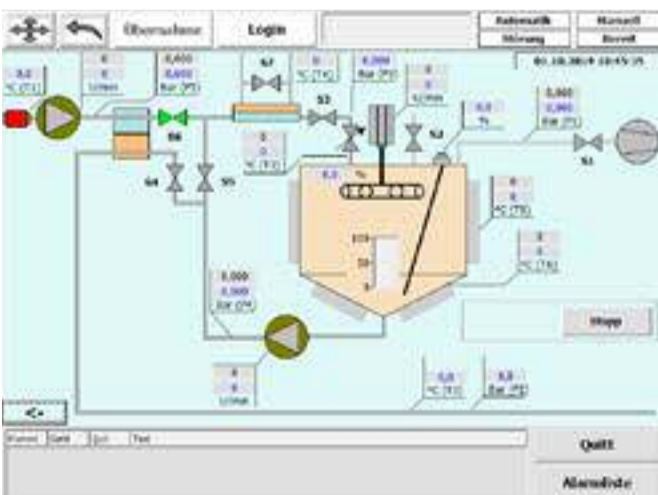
Übernahme
Login
Automatik
Manuell
Störung
Bereit
01.10.2019 10:45:35
0,0
°C (T1)
0
0
l/min
0,000
0,000
Bar (P3)
S7
0
°C (T4)
0,000
Bar (P1)
0
0
l/min
0,0
%
0,000
0,000
Bar (P2)
S6
S3
S2
S1
S4
S5
0
0
°C (T2)
0,0
%
0
0
°C (T5)
0
0
°C (T6)
100
50
0
0,000
0,000
Bar (P4)
Stopp
0
0
l/min
0,0
°C (T3)
0,0
Bar (P5)
<-
Numer
Datum
Zeit
Text
Quitt
Alarmliste